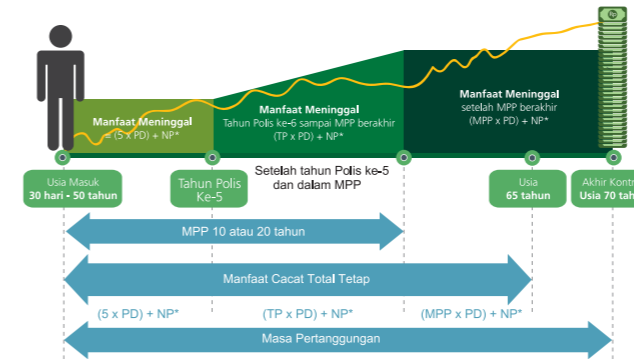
Manfaat Meninggal
= (5 x PD) + NP*

Manfaat Meninggal
Tahun Polis ke-6 sampai MPP berakhir
(TP x PD) + NP*

Manfaat Meninggal
setelah MPP berakhir
(MPP x PD) + NP*

Usia Masuk
30 hari - 50 tahun

Tahun Polis
Ke-5

Setelah tahun Polis ke-5
dan dalam MPP

Usia
65 tahun

Akhir Kontr
Usia 70 tahun

MPP 10 atau 20 tahun

Manfaat Cacat Total Tetap

(5 x PD) + NP*

(TP x PD) + NP*

(MPP x PD) + NP*

Masa Pertanggungan